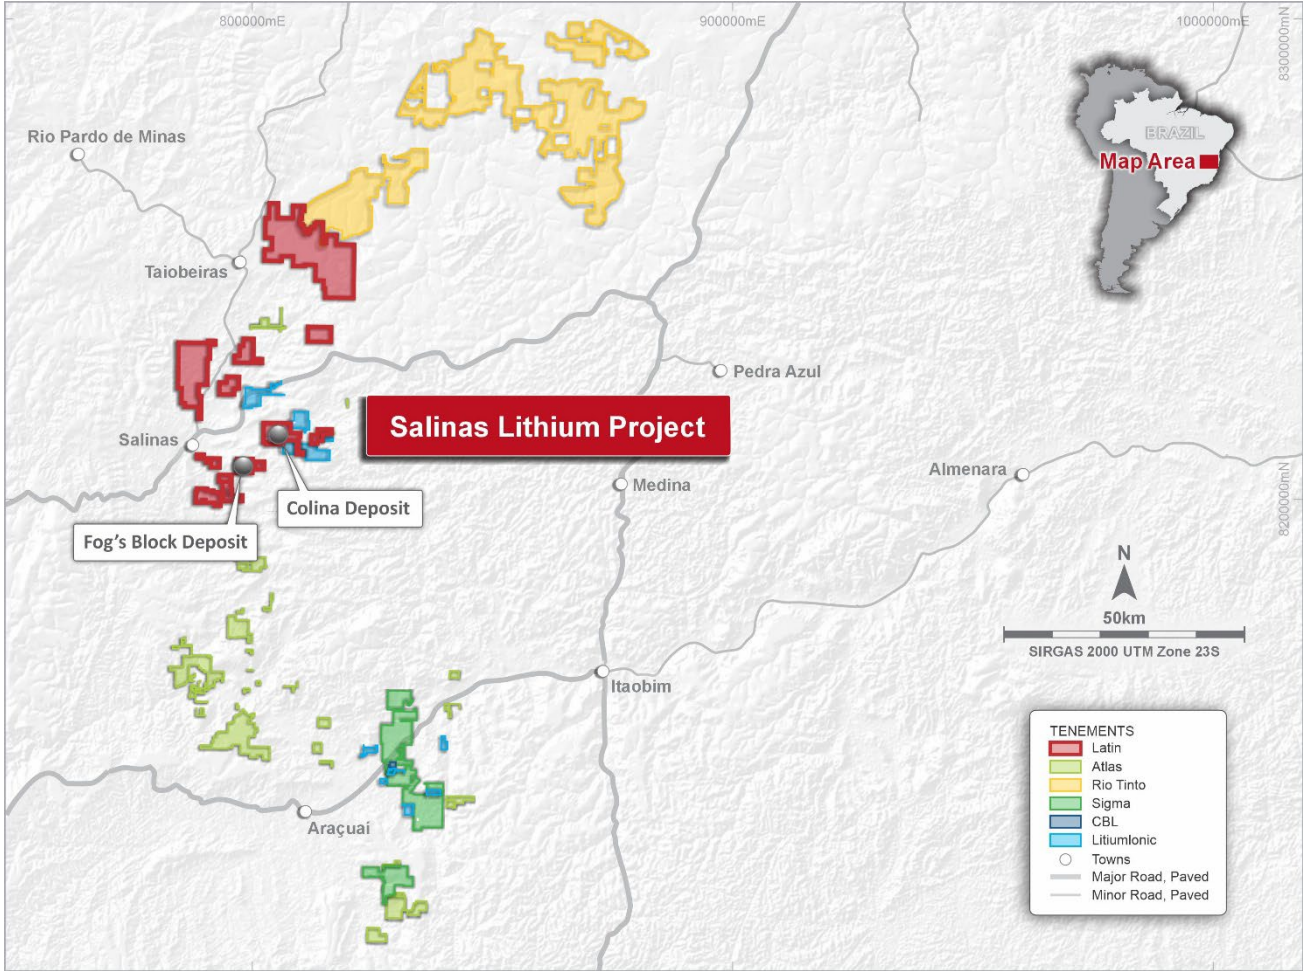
800000mE
900000mE
1000000mE
8300000mN
8200000mN

Rio Pardo de Minas
Taiobeiras
Salinas
Pedra Azul
Medina
Almenara
Itaobim
Araçuai

Salinas Lithium Project
Colina Deposit
Fog's Block Deposit

BRAZIL
Map Area

N
50km
SIRGAS 2000 UTM Zone 23S

TENEMENTS
Latin
Atlas
Rio Tinto
Sigma
CBL
LitiumIonic
Towns
Major Road, Paved
Minor Road, Paved